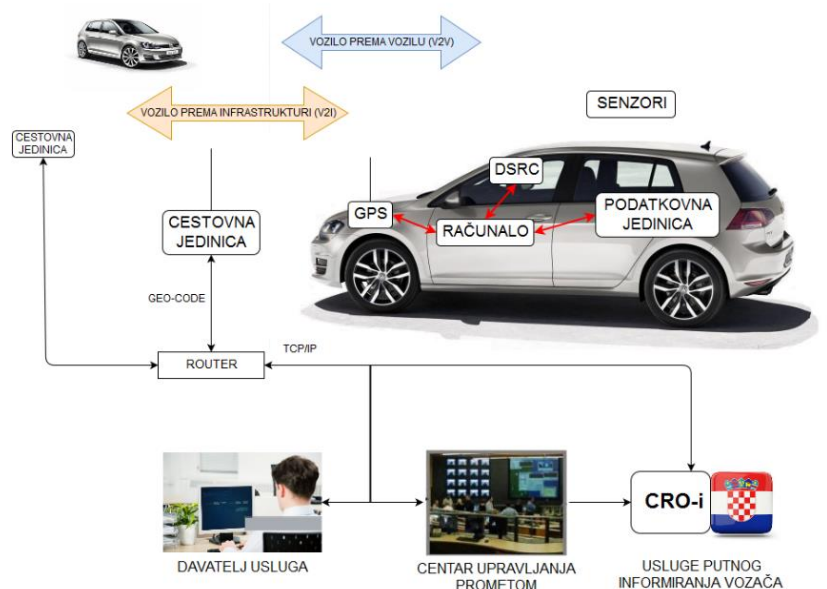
VOZILO PREMA VOZILU (V2V)

VOZILO PREMA INFRASTRUKTURI (V2I)

SENZORI

CESTOVNA JEDINICA

DSRC

GPS

RAČUNALO

PODATKOVNA JEDINICA

CESTOVNA JEDINICA

GEO-CODE

TCP/IP

ROUTER

CRO-i

DAVATELJ USLUGA

CENTAR UPRAVLJANJA PROMETOM

USLUGE PUTNOG INFORMIRANJA VOZAČA